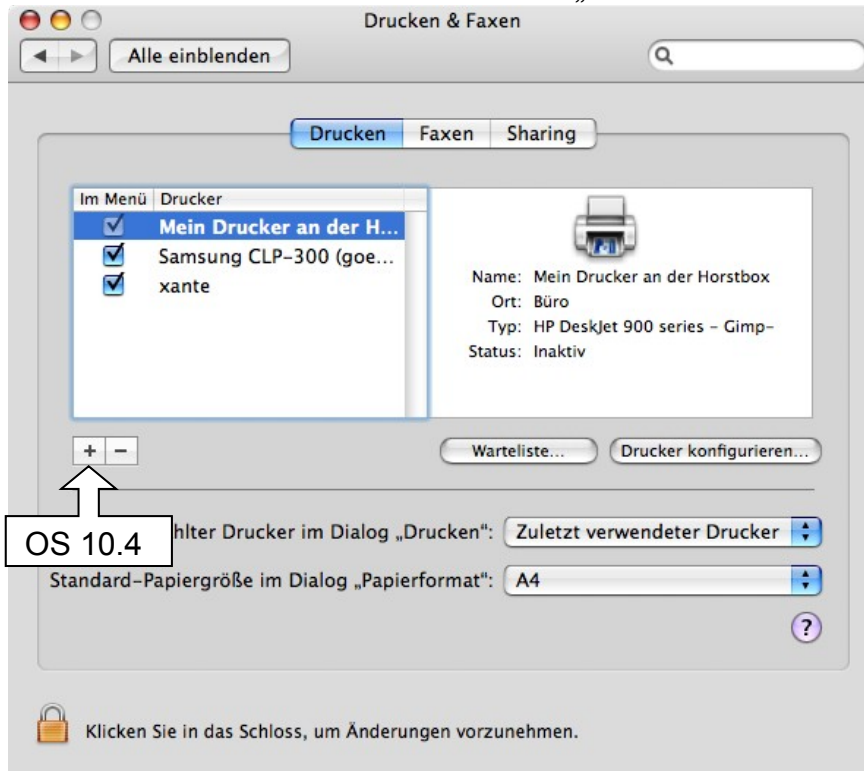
Drucken & Faxen

Alle einblenden

Drucken Faxen Sharing

| Im Menü | Drucker |
|---|---|
| ☑ | Mein Drucker an der H... |
| ☑ | Samsung CLP-300 (goe... |
| ☑ | xante |

Name: Mein Drucker an der Horstbox
Ort: Büro
Typ: HP DeskJet 900 series - Gimp-
Status: Inaktiv

+ −

Warteliste...

Drucker konfigurieren...

OS 10.4

hlter Drucker im Dialog „Drucken": Zuletzt verwendeter Drucker

Standard-Papiergröße im Dialog „Papierformat": A4

?

Klicken Sie in das Schloss, um Änderungen vorzunehmen.